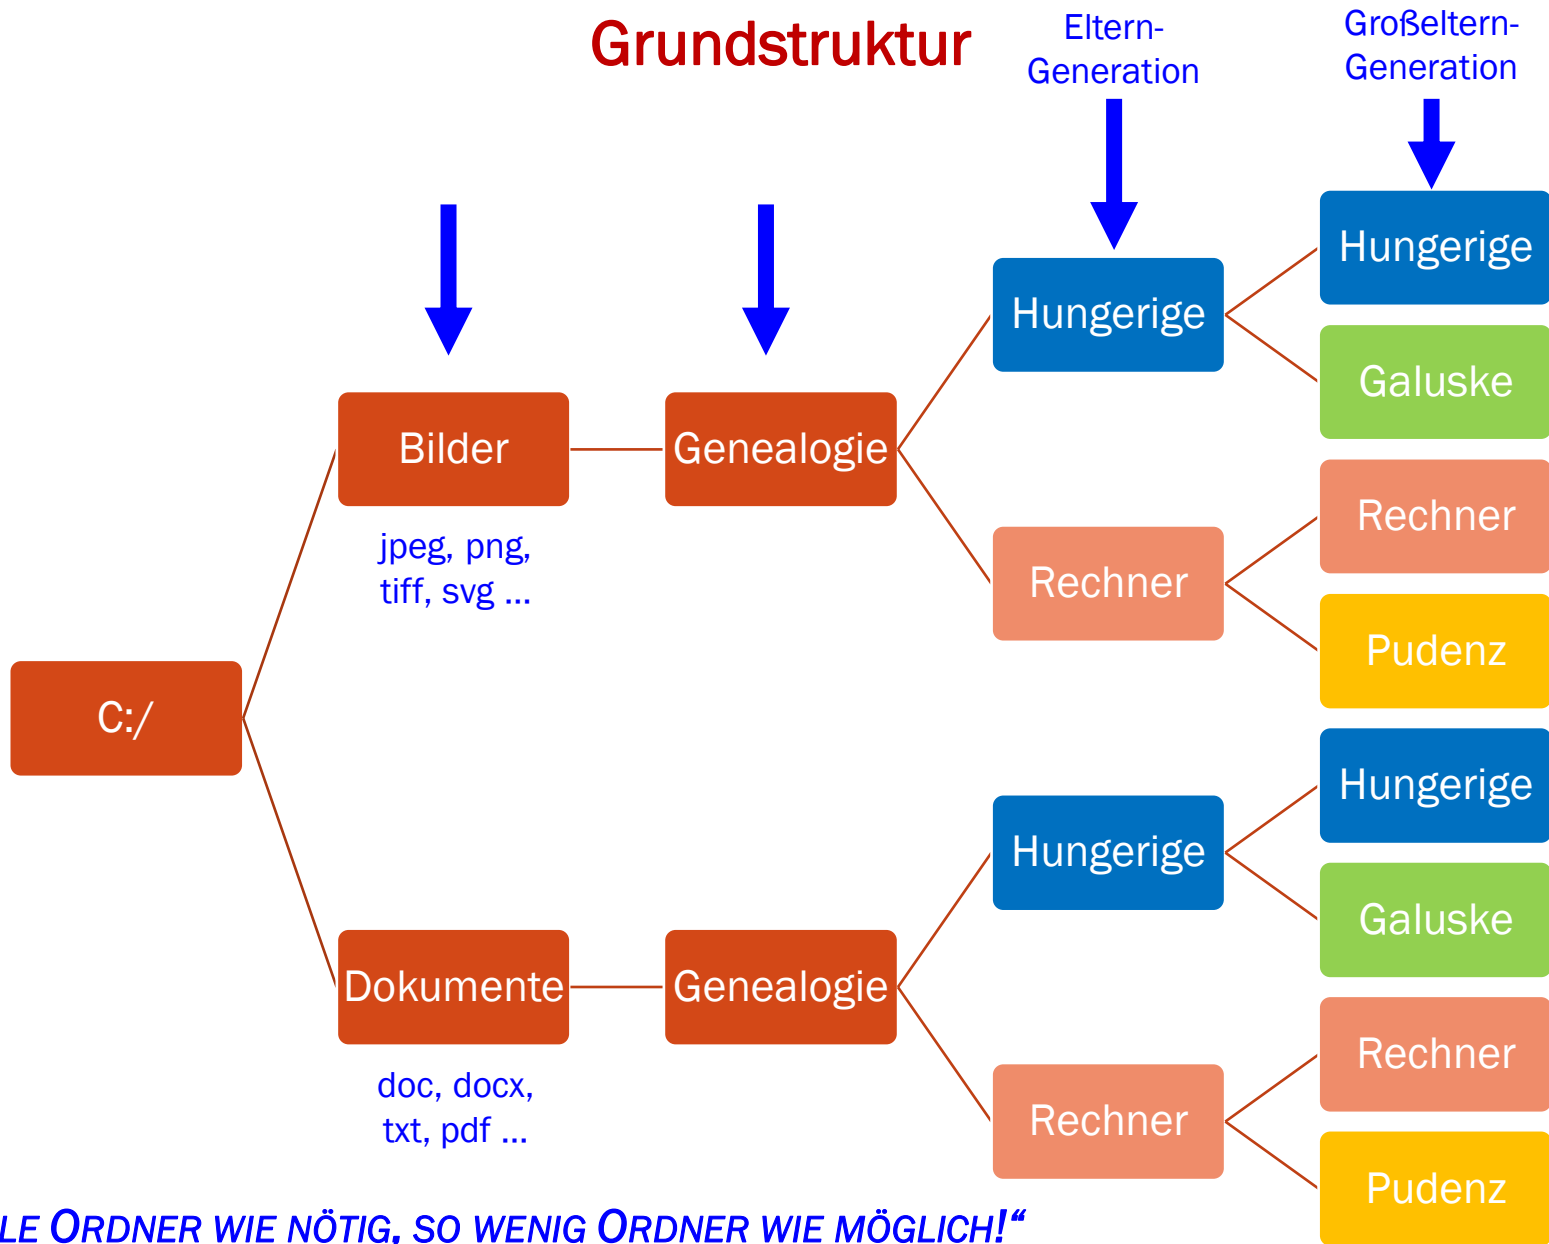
Grundstruktur

Eltern-Generation

Großeltern-Generation

C:/

Bilder

jpeg, png, tiff, svg …

Genealogie

Hungerige

Hungerige

Galuske

Rechner

Rechner

Pudenz

Dokumente

doc, docx, txt, pdf …

Genealogie

Hungerige

Hungerige

Galuske

Rechner

Rechner

Pudenz

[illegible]LE ORDNER WIE NÖTIG, SO WENIG ORDNER WIE MÖGLICH!“